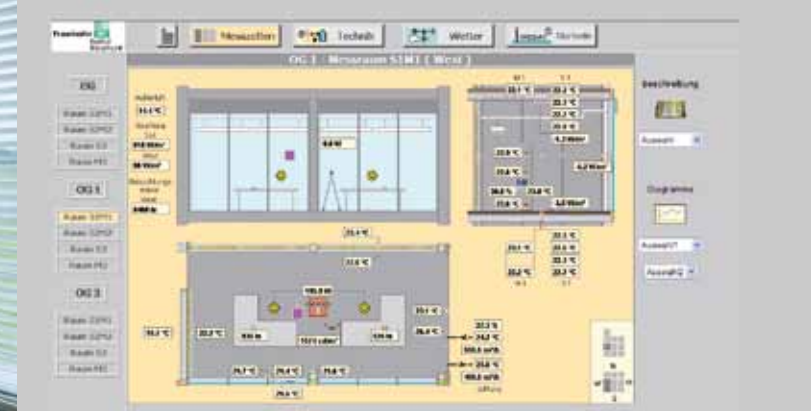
Fraunhofer

Messwerte Technik Wetter Übersicht

OG 1 - Messraum S1M1 (West)

EG

Raum S1M1
Raum S2M2
Raum S3
Raum M4

OG 1

Raum S1M1
Raum S2M2
Raum S3
Raum M4

OG 2

Raum S1M1
Raum S2M2
Raum S3
Raum M4

Außenluft
16,4 °C

Beschreibung

Auswahl

Diagramme

Auswahl1
Auswahl2

23,4 °C
23,1 °C
23,2 °C
23,3 °C
23,2 °C
23,4 °C
23,6 °C
24,8 °C
23,2 °C
23,5 °C
23,3 °C
23,2 °C
23,7 °C
24,2 °C
24,6 °C
23,9 °C
24,7 °C
23,8 °C
24,6 °C
23,5 °C
24,2 °C
23,8 °C